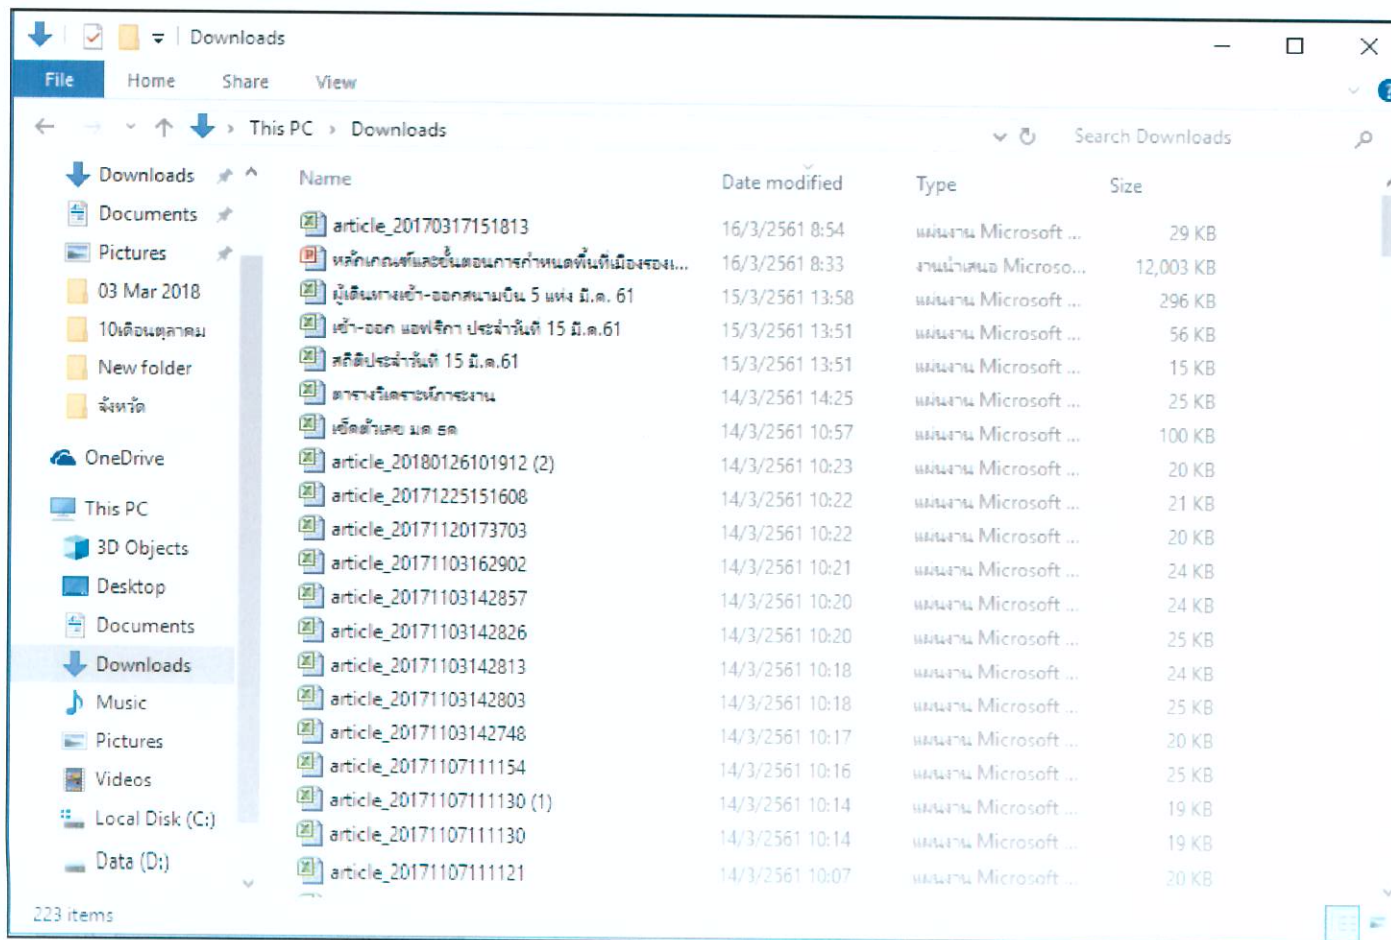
Downloads

File Home Share View

This PC › Downloads

Search Downloads

Downloads
Documents
Pictures
03 Mar 2018
10เดือนตุลาคม
New folder
จังหวัด

OneDrive

This PC
3D Objects
Desktop
Documents
Downloads
Music
Pictures
Videos
Local Disk (C:)
Data (D:)

| Name | Date modified | Type | Size |
|---|---|---|---|
| article_20170317151813 | 16/3/2561 8:54 | แผ่นงาน Microsoft ... | 29 KB |
| หลักเกณฑ์และขั้นตอนการกำหนดพื้นที่เมืองรอง... | 16/3/2561 8:33 | งานนำเสนอ Microso... | 12,003 KB |
| ผู้เดินทางเข้า-ออกสนามบิน 5 แห่ง มี.ค. 61 | 15/3/2561 13:58 | แผ่นงาน Microsoft ... | 296 KB |
| เข้า-ออก แอฟริกา ประจำวันที่ 15 มี.ค.61 | 15/3/2561 13:51 | แผ่นงาน Microsoft ... | 56 KB |
| สถิติประจำวันที่ 15 มี.ค.61 | 15/3/2561 13:51 | แผ่นงาน Microsoft ... | 15 KB |
| ตารางวิเคราะห์การงาน | 14/3/2561 14:25 | แผ่นงาน Microsoft ... | 25 KB |
| เช็คตัวเลข มค ธค | 14/3/2561 10:57 | แผ่นงาน Microsoft ... | 100 KB |
| article_20180126101912 (2) | 14/3/2561 10:23 | แผ่นงาน Microsoft ... | 20 KB |
| article_20171225151608 | 14/3/2561 10:22 | แผ่นงาน Microsoft ... | 21 KB |
| article_20171120173703 | 14/3/2561 10:22 | แผ่นงาน Microsoft ... | 20 KB |
| article_20171103162902 | 14/3/2561 10:21 | แผ่นงาน Microsoft ... | 24 KB |
| article_20171103142857 | 14/3/2561 10:20 | แผ่นงาน Microsoft ... | 24 KB |
| article_20171103142826 | 14/3/2561 10:20 | แผ่นงาน Microsoft ... | 25 KB |
| article_20171103142813 | 14/3/2561 10:18 | แผ่นงาน Microsoft ... | 24 KB |
| article_20171103142803 | 14/3/2561 10:18 | แผ่นงาน Microsoft ... | 25 KB |
| article_20171103142748 | 14/3/2561 10:17 | แผ่นงาน Microsoft ... | 20 KB |
| article_20171107111154 | 14/3/2561 10:16 | แผ่นงาน Microsoft ... | 25 KB |
| article_20171107111130 (1) | 14/3/2561 10:14 | แผ่นงาน Microsoft ... | 19 KB |
| article_20171107111130 | 14/3/2561 10:14 | แผ่นงาน Microsoft ... | 19 KB |
| article_20171107111121 | 14/3/2561 10:07 | แผ่นงาน Microsoft ... | 20 KB |

223 items